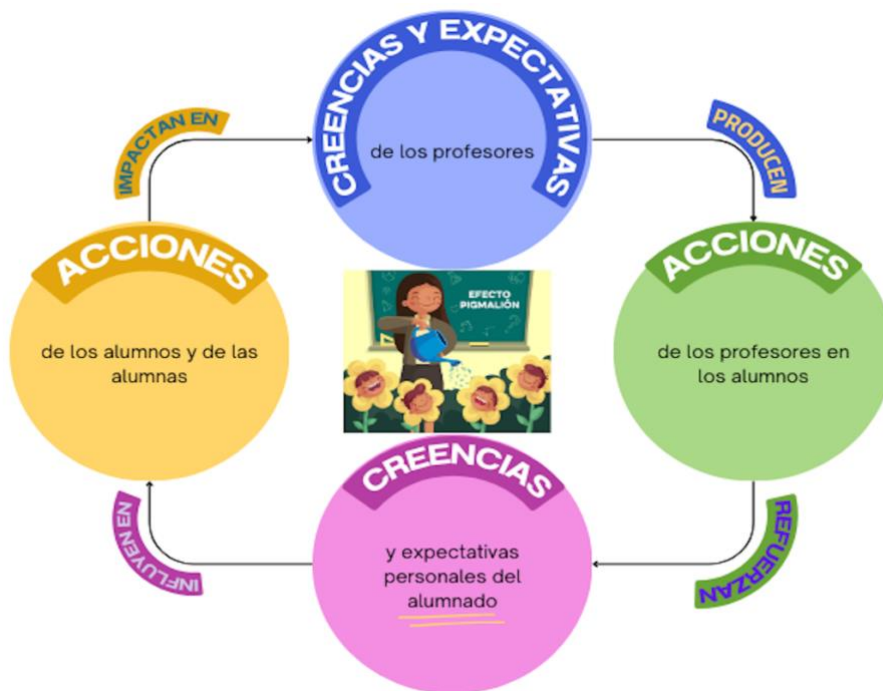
CREENCIAS Y EXPECTATIVAS

de los profesores

PRODUCEN

ACCIONES

de los profesores en los alumnos

REFUERZAN

CREENCIAS

y expectativas personales del alumnado

INFLUYEN EN

ACCIONES

de los alumnos y de las alumnas

IMPACTAN EN

EFECTO PIGMALIÓN